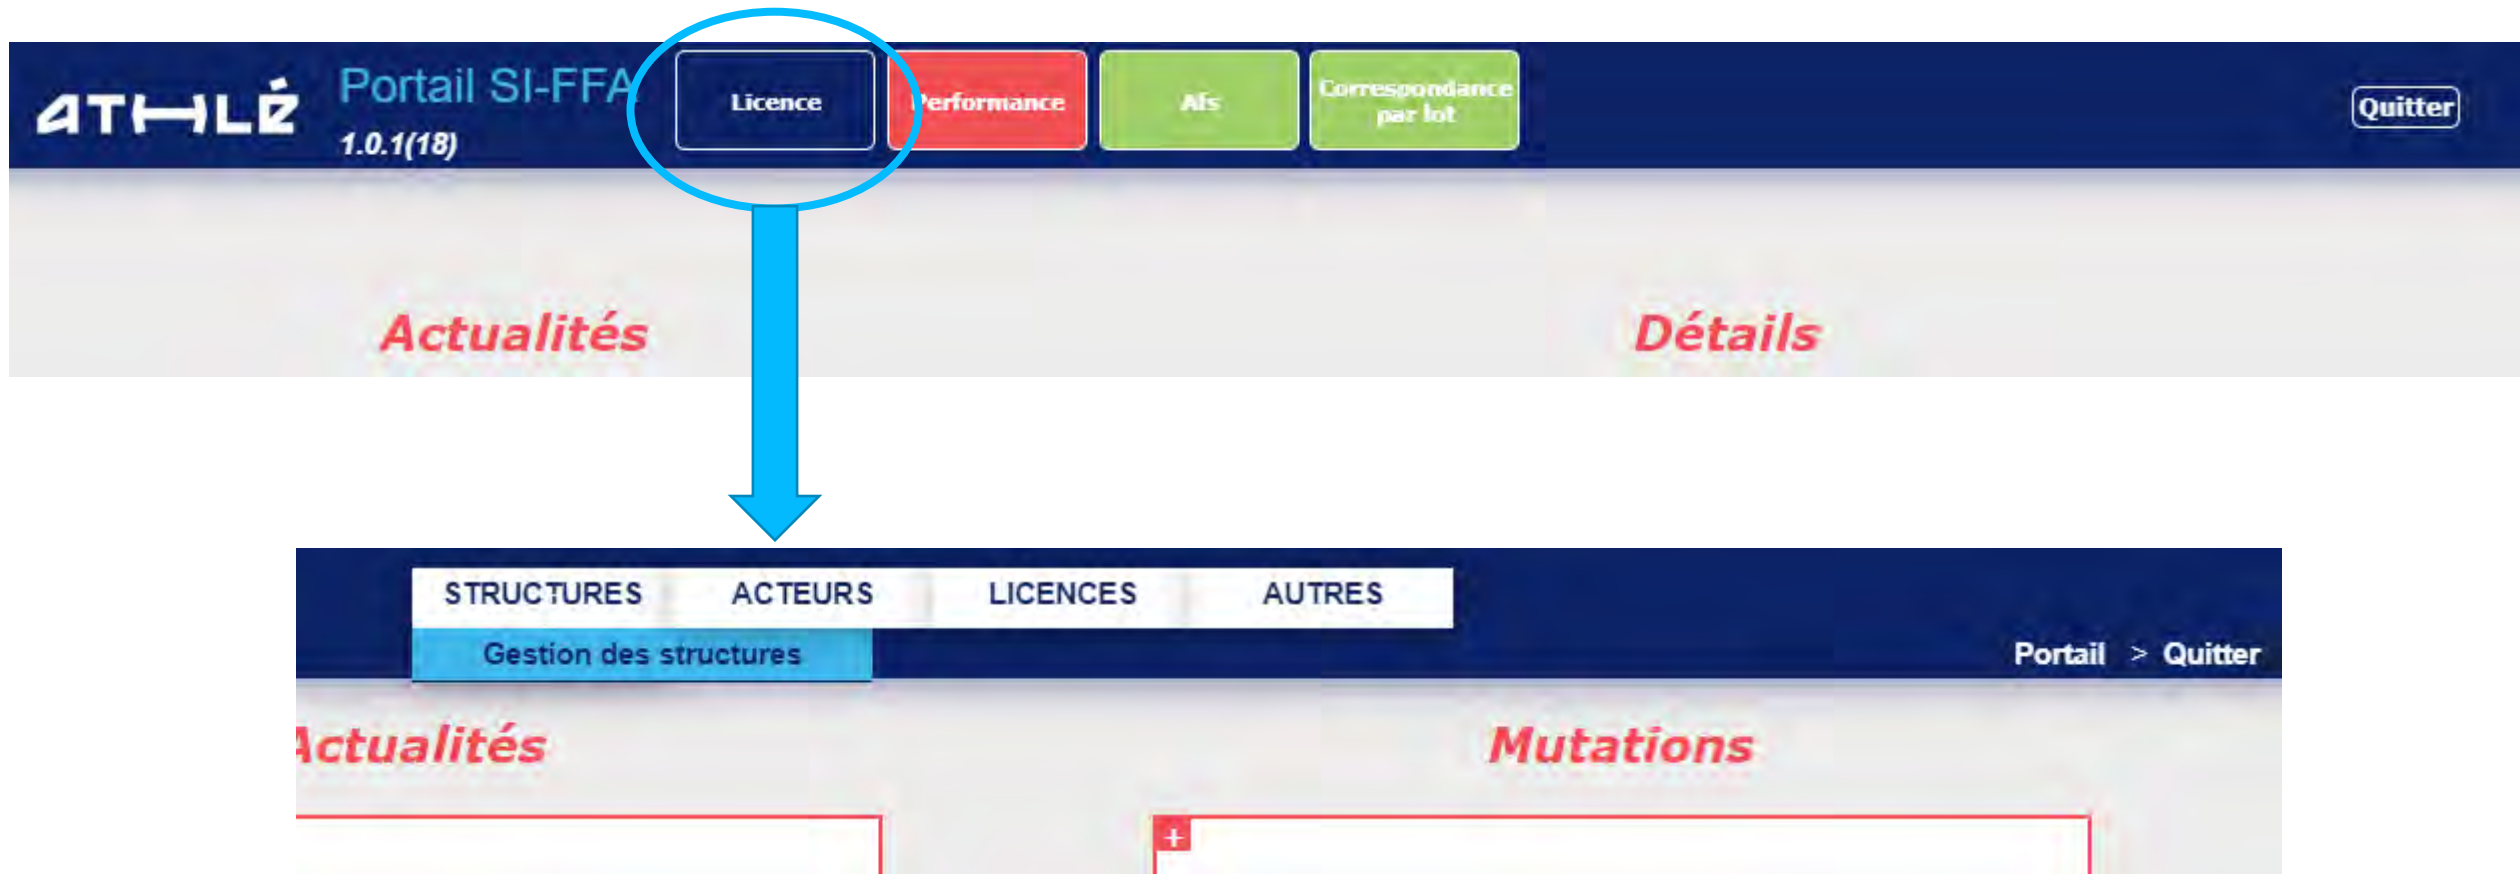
ATHLÉ

Portail SI-FFA
1.0.1(18)

Licence

Performance

Afs

Correspondance par lot

Quitter

Actualités

Détails

STRUCTURES ACTEURS LICENCES AUTRES

Gestion des structures

Portail > Quitter

Actualités

Mutations

+